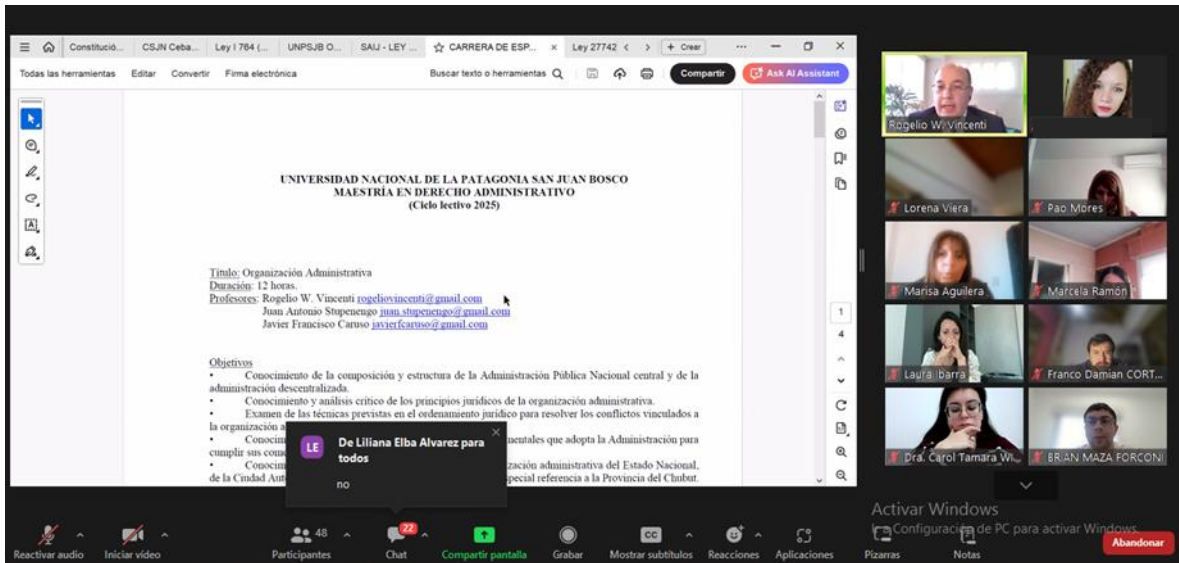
Constitució... CSJN Ceba... Ley I 764 (... UNPSJB O... SAIJ - LEY ... CARRERA DE ESP... × Ley 27742 < > + Crear ... — ▢ ×

Todas las herramientas Editar Convertir Firma electrónica Buscar texto o herramientas Compartir Ask AI Assistant

UNIVERSIDAD NACIONAL DE LA PATAGONIA SAN JUAN BOSCO
MAESTRÍA EN DERECHO ADMINISTRATIVO
(Ciclo lectivo 2025)

Título: Organización Administrativa
Duración: 12 horas.
Profesores: Rogelio W. Vincenti rogeliovincenti@gmail.com
Juan Antonio Stupenengo juan.stupenengo@gmail.com
Javier Francisco Caruso javierfcaruso@gmail.com

Objetivos
• Conocimiento de la composición y estructura de la Administración Pública Nacional central y de la administración descentralizada.
• Conocimiento y análisis crítico de los principios jurídicos de la organización administrativa.
• Examen de las técnicas previstas en el ordenamiento jurídico para resolver los conflictos vinculados a la organización a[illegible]
• Conocim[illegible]mentales que adopta la Administración para cumplir sus com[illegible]
• Conocim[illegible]ización administrativa del Estado Nacional, de la Ciudad Aut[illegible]pecial referencia a la Provincia del Chubut.

LE De Liliana Elba Alvarez para todos
no

1
4

Rogelio W. Vincenti
Lorena Viera
Pao Mores
Marisa Aguilera
Marcela Ramón
Laura Ibarra
Franco Damian CORT...
Dra. Carol Tamara Wi...
BRIAN MAZA FORCONI

Activar Windows
Ve a Configuración de PC para activar Windows.

Reactivar audio Iniciar video 48 Participantes 22 Chat Compartir pantalla Grabar CC Mostrar subtítulos Reacciones Aplicaciones Pizarras Notas Abandonar